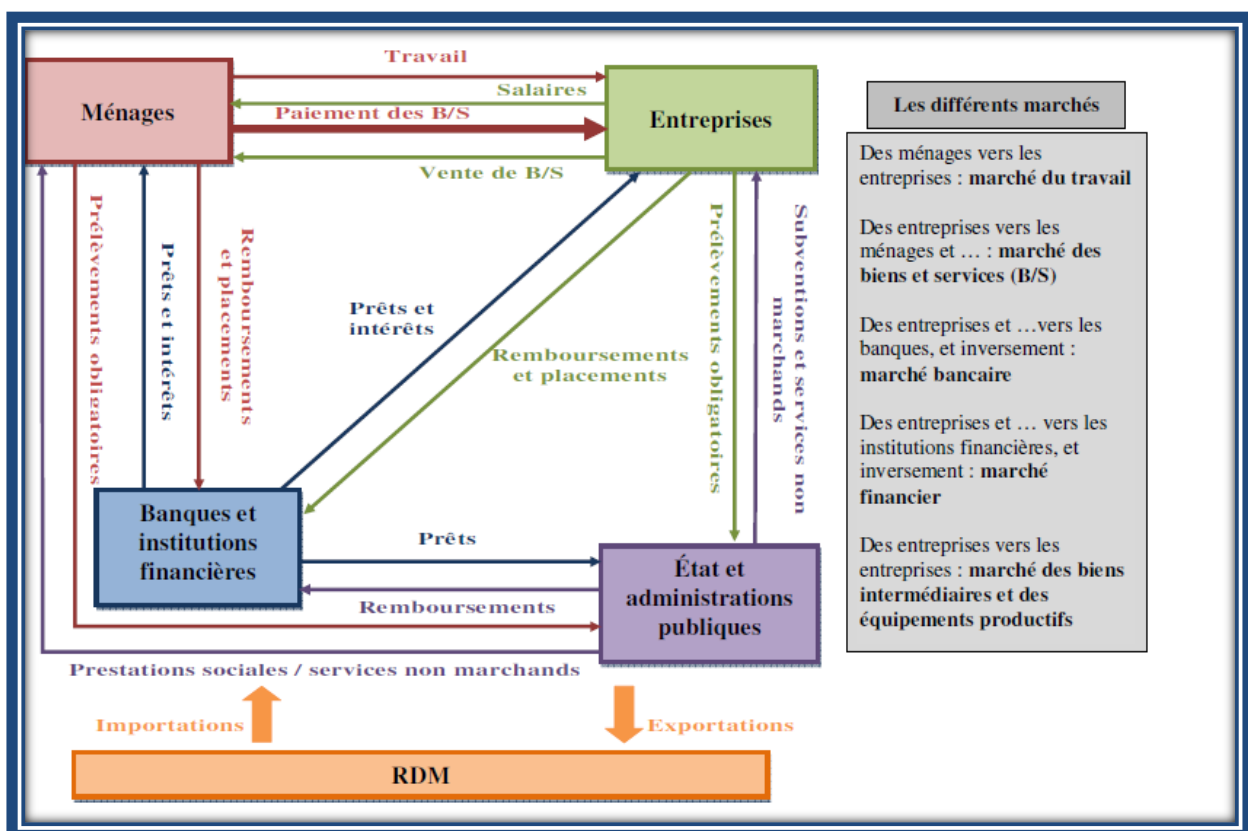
Travail

Ménages

Salaires

Paiement des B/S

Entreprises

Vente de B/S

Prélèvements obligatoires

Prêts et intérêts

Remboursements et placements

Prêts et intérêts

Remboursements et placements

Prélèvements obligatoires

Subventions et services non marchands

Banques et institutions financières

Prêts

Remboursements

État et administrations publiques

Prestations sociales / services non marchands

Importations

Exportations

RDM

Les différents marchés

Des ménages vers les entreprises : **marché du travail**

Des entreprises vers les ménages et … : **marché des biens et services (B/S)**

Des entreprises et …vers les banques, et inversement : **marché bancaire**

Des entreprises et … vers les institutions financières, et inversement : **marché financier**

Des entreprises vers les entreprises : **marché des biens intermédiaires et des équipements productifs**